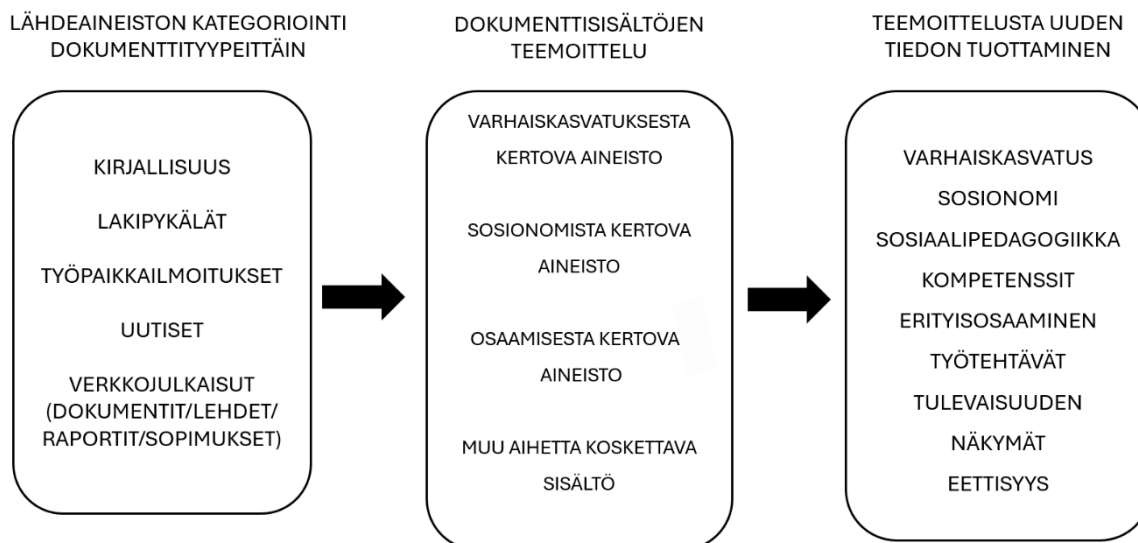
LÄHDEAINEISTON KATEGORIOINTI DOKUMENTTITYYPEITTÄIN

KIRJALLISUUS

LAKIPYKÄLÄT

TYÖPAIKKAILMOITUKSET

UUTISET

VERKKOJULKAISUT (DOKUMENTIT/LEHDET/ RAPORTIT/SOPIMUKSET)

DOKUMENTTISISÄLTÖJEN TEEMOITTELU

VARHAISKASVATUKSESTA KERTOVA AINEISTO

SOSIONOMISTA KERTOVA AINEISTO

OSAAMISESTA KERTOVA AINEISTO

MUU AIHETTA KOSKETTAVA SISÄLTÖ

TEEMOITTELUSTA UUDEN TIEDON TUOTTAMINEN

VARHAISKASVATUS

SOSIONOMI

SOSIAALIPEDAGOGIIKKA

KOMPETENSSIT

ERITYISOSAAMINEN

TYÖTEHTÄVÄT

TULEVAISUUDEN NÄKYMÄT

EETTISYYS